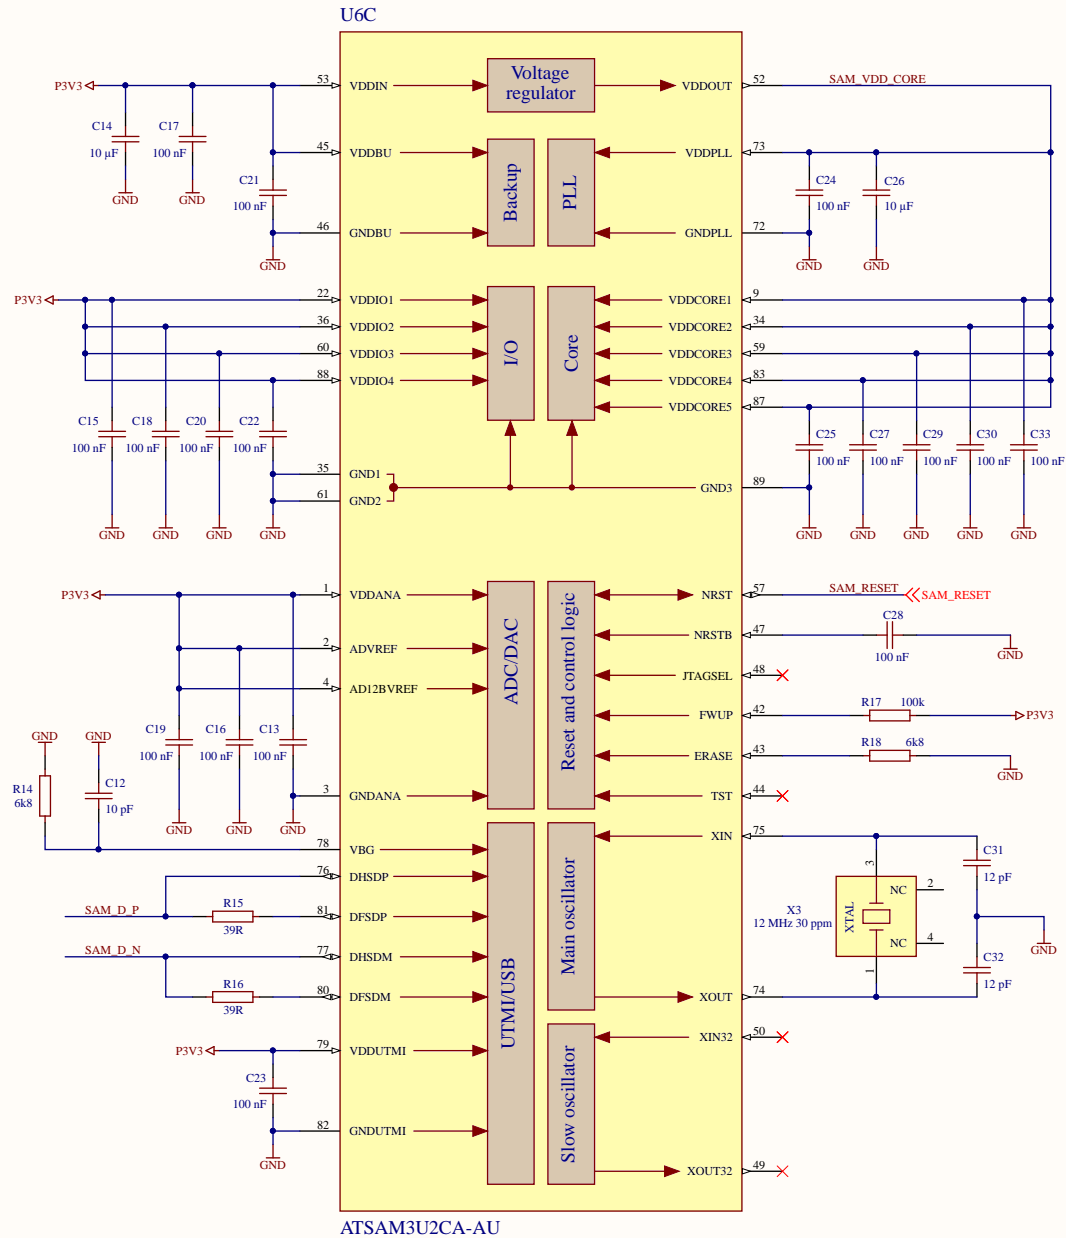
U6C

P3V3
53 VDDIN
Voltage regulator
VDDOUT 52
SAM_VDD_CORE

C14 10 µF
C17 100 nF
GND GND

45 VDDBU
Backup
PLL
VDDPLL 73
C21 100 nF
C24 100 nF
C26 10 µF
46 GNDBU
GNDPLL 72
GND GND GND

P3V3
22 VDDIO1
36 VDDIO2
60 VDDIO3
88 VDDIO4
I/O
Core
VDDCORE1 9
VDDCORE2 34
VDDCORE3 59
VDDCORE4 83
VDDCORE5 87

C15 100 nF
C18 100 nF
C20 100 nF
C22 100 nF
C25 100 nF
C27 100 nF
C29 100 nF
C30 100 nF
C33 100 nF

35 GND1
61 GND2
GND3 89
GND GND GND GND GND GND GND GND GND

P3V3
1 VDDANA
2 ADVREF
4 AD12BVREF
ADC/DAC
Reset and control logic
NRST 57
SAM_RESET
SAM_RESET
NRSTB 47
C28 100 nF
GND
JTAGSEL 48
FWUP 42
R17 100k
P3V3
ERASE 43
R18 6k8
GND
TST 44

GND GND
R14 6k8
C12 10 pF
C19 100 nF
C16 100 nF
C13 100 nF
3 GNDANA
GND GND GND

78 VBG
76 DHSDP
SAM_D_P
R15 39R
81 DFSDP
SAM_D_N
77 DHSDM
R16 39R
80 DFSDM
UTMI/USB
Main oscillator
XIN 75
C31 12 pF
X3 12 MHz 30 ppm
XTAL
3 NC 2
NC 4
1
GND
C32 12 pF
XOUT 74

P3V3
79 VDDUTMI
C23 100 nF
82 GNDUTMI
GND
Slow oscillator
XIN32 50
XOUT32 49

ATSAM3U2CA-AU